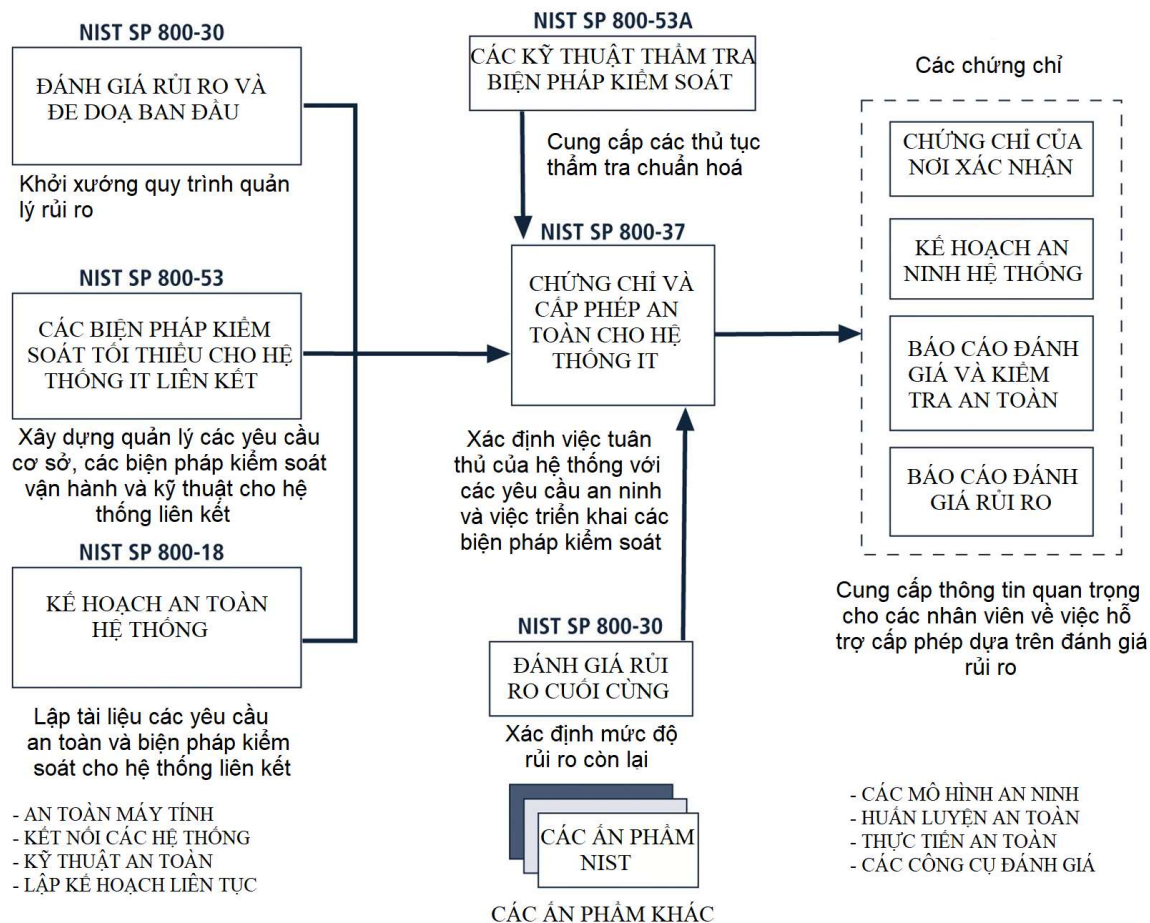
NIST SP 800-30

ĐÁNH GIÁ RỦI RO VÀ ĐE DOẠ BAN ĐẦU

Khởi xướng quy trình quản lý rủi ro

NIST SP 800-53

CÁC BIỆN PHÁP KIỂM SOÁT TỐI THIỂU CHO HỆ THỐNG IT LIÊN KẾT

Xây dựng quản lý các yêu cầu cơ sở, các biện pháp kiểm soát vận hành và kỹ thuật cho hệ thống liên kết

NIST SP 800-18

KẾ HOẠCH AN TOÀN HỆ THỐNG

Lập tài liệu các yêu cầu an toàn và biện pháp kiểm soát cho hệ thống liên kết

- AN TOÀN MÁY TÍNH
- KẾT NỐI CÁC HỆ THỐNG
- KỸ THUẬT AN TOÀN
- LẬP KẾ HOẠCH LIÊN TỤC

NIST SP 800-53A

CÁC KỸ THUẬT THẨM TRA BIỆN PHÁP KIỂM SOÁT

Cung cấp các thủ tục thẩm tra chuẩn hoá

NIST SP 800-37

CHỨNG CHỈ VÀ CẤP PHÉP AN TOÀN CHO HỆ THỐNG IT

Xác định việc tuân thủ của hệ thống với các yêu cầu an ninh và việc triển khai các biện pháp kiểm soát

NIST SP 800-30

ĐÁNH GIÁ RỦI RO CUỐI CÙNG

Xác định mức độ rủi ro còn lại

CÁC ẤN PHẨM NIST

CÁC ẤN PHẨM KHÁC

Các chứng chỉ

CHỨNG CHỈ CỦA NƠI XÁC NHẬN

KẾ HOẠCH AN NINH HỆ THỐNG

BÁO CÁO ĐÁNH GIÁ VÀ KIỂM TRA AN TOÀN

BÁO CÁO ĐÁNH GIÁ RỦI RO

Cung cấp thông tin quan trọng cho các nhân viên về việc hỗ trợ cấp phép dựa trên đánh giá rủi ro

- CÁC MÔ HÌNH AN NINH
- HUẤN LUYỆN AN TOÀN
- THỰC TIỄN AN TOÀN
- CÁC CÔNG CỤ ĐÁNH GIÁ